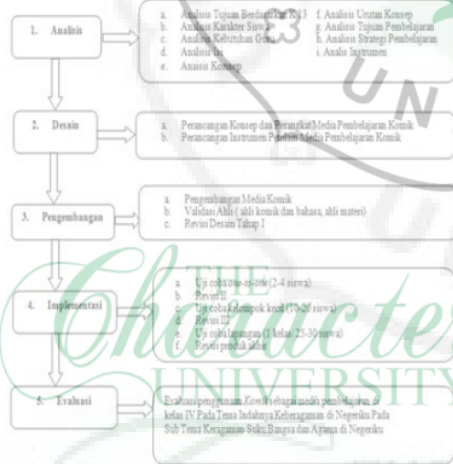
1. Analisis

a. Analisis Tujuan Berdasarkan K13
b. Analisis Karakter Siswa
c. Analisis Kebutuhan Guru
d. Analisis Isi
e. Analisis Konsep

f. Analisis Urutan Konsep
g. Analisis Tujuan Pembelajaran
h. Analisis Strategi Pembelajaran
i. Analisis Instrumen

2. Desain

a. Perancangan Konsep dan Perangkat Media Pembelajaran Komik
b. Perancangan Instrumen Penilaian Media Pembelajaran Komik

3. Pengembangan

a. Pengembangan Media Komik
b. Validasi Ahli (ahli komik dan bahasa, ahli materi)
c. Revisi Desain Tahap I

4. Implementasi

a. Uji coba one-to-one (2-4 siswa)
b. Revisi II
c. Uji coba kelompok kecil (10-20 siswa)
d. Revisi III
e. Uji coba lapangan (1 kelas 25-30 siswa)
f. Revisi produk akhir

5. Evaluasi

Evaluasi penggunaan Komik sebagai media pembelajaran di kelas IV Pada Tema Indahnya Keberagaman di Negeriku Pada Sub Tema Keragaman Suku Bangsa dan Agama di Negeriku

UN
THE Character UNIVERSITY